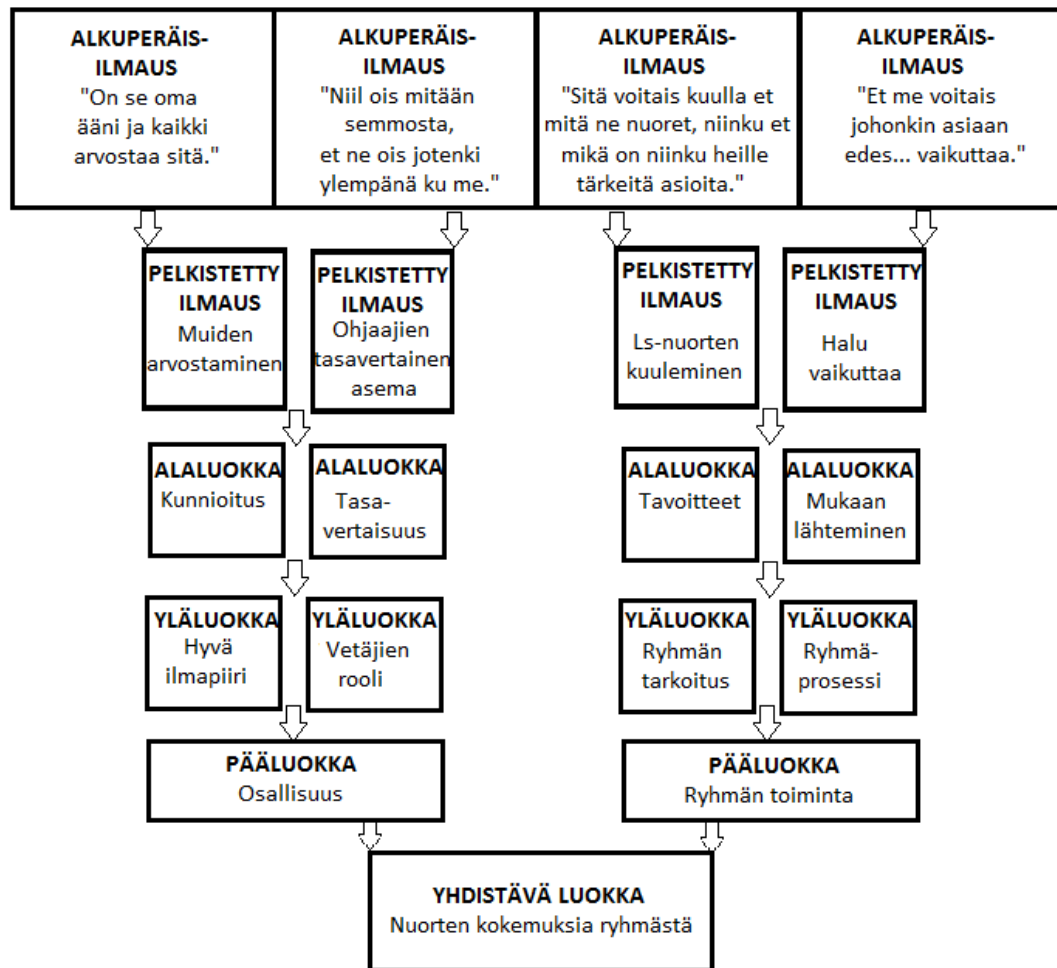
ALKUPERÄIS-ILMAUS
"On se oma ääni ja kaikki arvostaa sitä."

ALKUPERÄIS-ILMAUS
"Niil ois mitään semmosta, et ne ois jotenki ylempänä ku me."

ALKUPERÄIS-ILMAUS
"Sitä voitais kuulla et mitä ne nuoret, niinku et mikä on niinku heille tärkeitä asioita."

ALKUPERÄIS-ILMAUS
"Et me voitais johonkin asiaan edes... vaikuttaa."

PELKISTETTY ILMAUS
Muiden arvostaminen

PELKISTETTY ILMAUS
Ohjaajien tasavertainen asema

PELKISTETTY ILMAUS
Ls-nuorten kuuleminen

PELKISTETTY ILMAUS
Halu vaikuttaa

ALALUOKKA
Kunnioitus

ALALUOKKA
Tasa-vertaisuus

ALALUOKKA
Tavoitteet

ALALUOKKA
Mukaan lähteminen

YLÄLUOKKA
Hyvä ilmapiiri

YLÄLUOKKA
Vetäjien rooli

YLÄLUOKKA
Ryhmän tarkoitus

YLÄLUOKKA
Ryhmä-prosessi

PÄÄLUOKKA
Osallisuus

PÄÄLUOKKA
Ryhmän toiminta

YHDISTÄVÄ LUOKKA
Nuorten kokemuksia ryhmästä